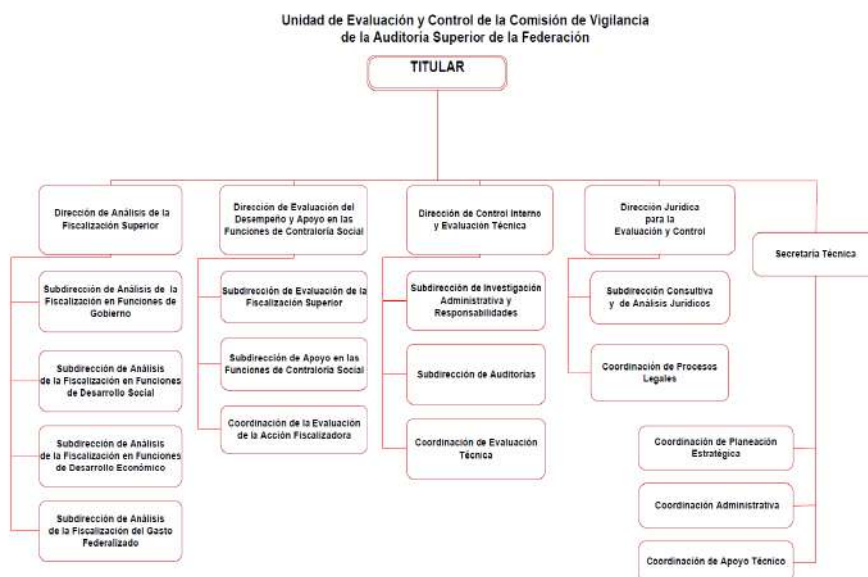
Unidad de Evaluación y Control de la Comisión de Vigilancia de la Auditoria Superior de la Federación

TITULAR

Dirección de Análisis de la Fiscalización Superior

Subdirección de Análisis de la Fiscalización en Funciones de Gobierno

Subdirección de Análisis de la Fiscalización en Funciones de Desarrollo Social

Subdirección de Análisis de la Fiscalización en Funciones de Desarrollo Económico

Subdirección de Análisis de la Fiscalización del Gasto Federalizado

Dirección de Evaluación del Desempeño y Apoyo en las Funciones de Contraloría Social

Subdirección de Evaluación de la Fiscalización Superior

Subdirección de Apoyo en las Funciones de Contraloría Social

Coordinación de la Evaluación de la Acción Fiscalizadora

Dirección de Control Interno y Evaluación Técnica

Subdirección de Investigación Administrativa y Responsabilidades

Subdirección de Auditorías

Coordinación de Evaluación Técnica

Dirección Jurídica para la Evaluación y Control

Subdirección Consultiva y de Análisis Jurídicos

Coordinación de Procesos Legales

Secretaría Técnica

Coordinación de Planeación Estratégica

Coordinación Administrativa

Coordinación de Apoyo Técnico